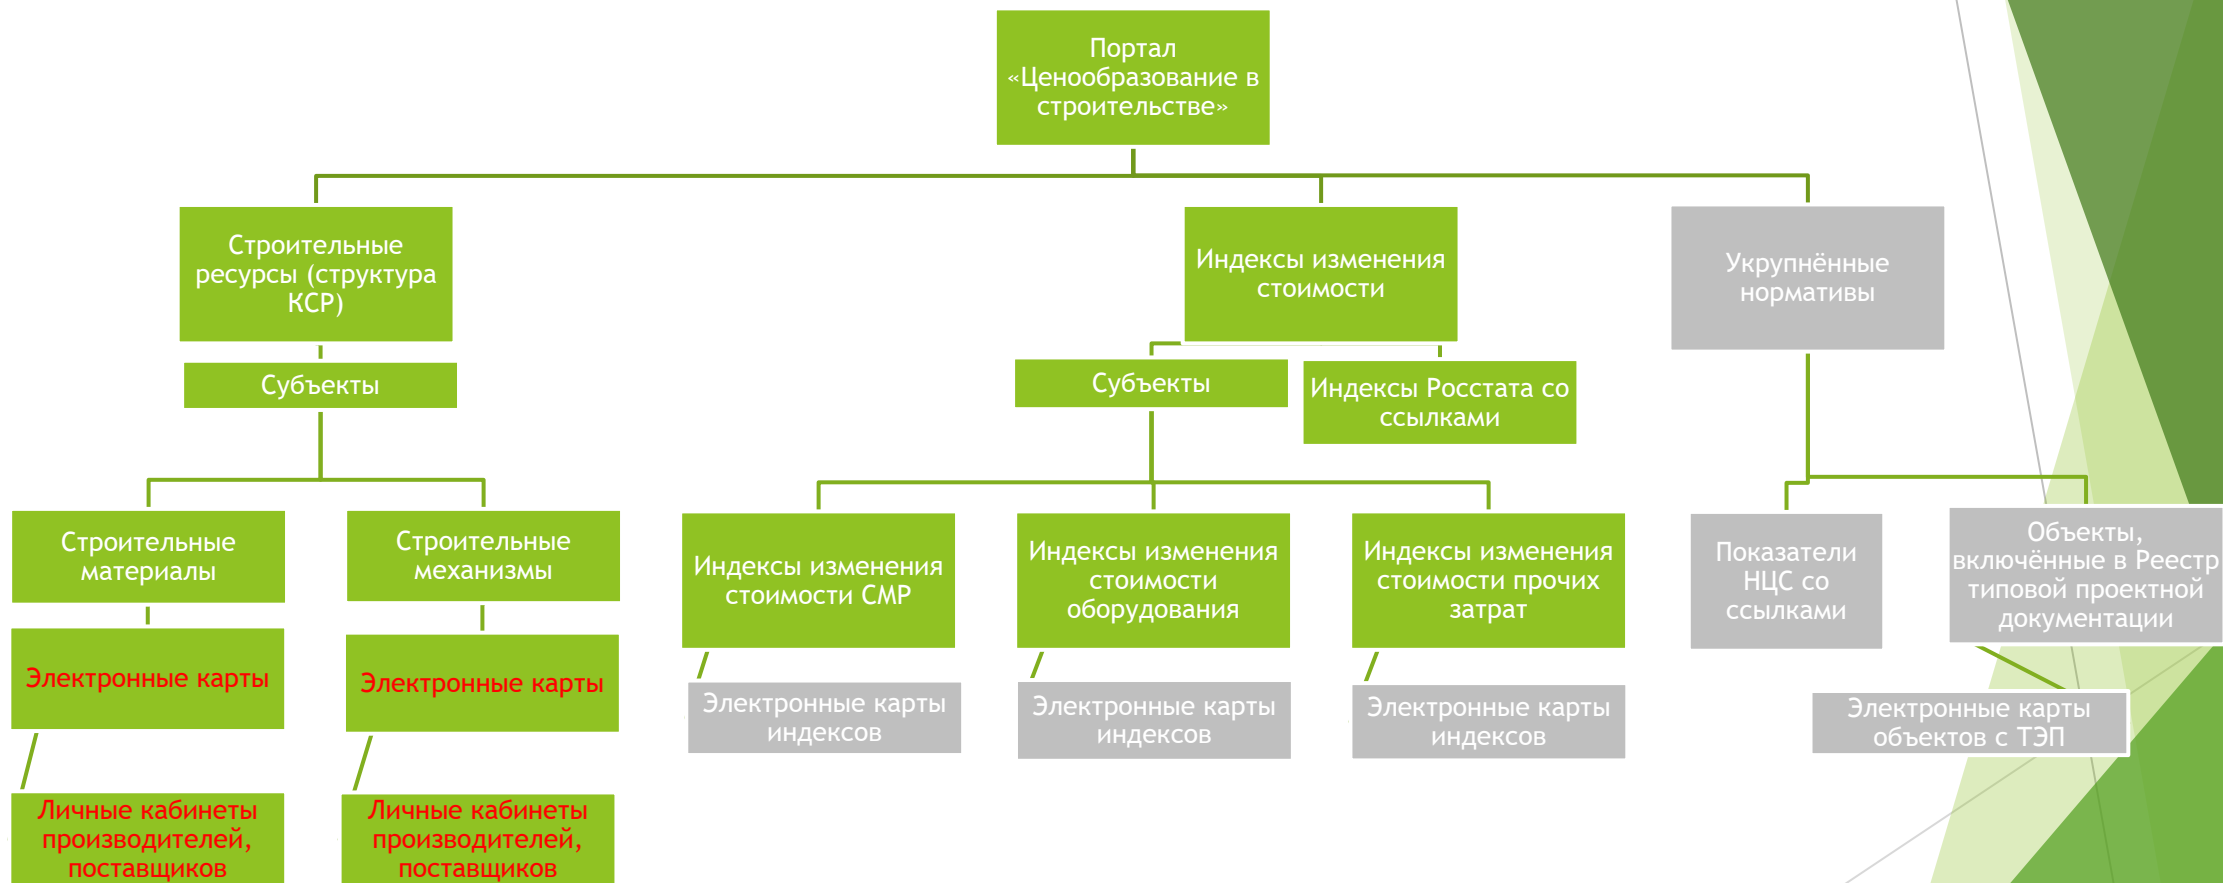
Портал «Ценообразование в строительстве»

Строительные ресурсы (структура КСР)

Субъекты

Строительные материалы

Электронные карты

Личные кабинеты производителей, поставщиков

Строительные механизмы

Электронные карты

Личные кабинеты производителей, поставщиков

Индексы изменения стоимости

Субъекты

Индексы Росстата со ссылками

Индексы изменения стоимости СМР

Электронные карты индексов

Индексы изменения стоимости оборудования

Электронные карты индексов

Индексы изменения стоимости прочих затрат

Электронные карты индексов

Укрупнённые нормативы

Показатели НЦС со ссылками

Объекты, включённые в Реестр типовой проектной документации

Электронные карты объектов с ТЭП